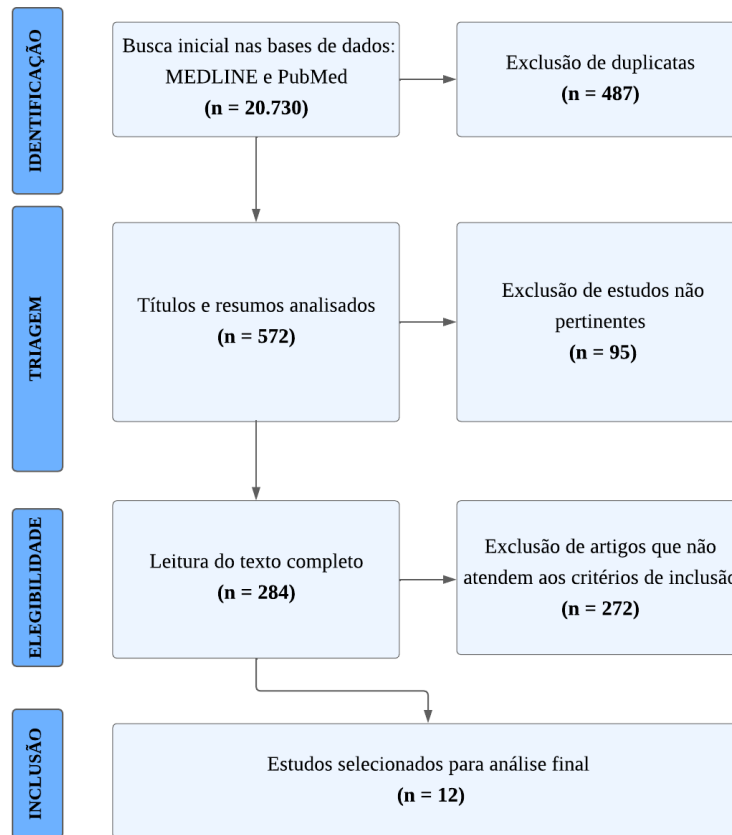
IDENTIFICAÇÃO

Busca inicial nas bases de dados: MEDLINE e PubMed
(n = 20.730)

Exclusão de duplicatas
(n = 487)

TRIAGEM

Títulos e resumos analisados
(n = 572)

Exclusão de estudos não pertinentes
(n = 95)

ELEGIBILIDADE

Leitura do texto completo
(n = 284)

Exclusão de artigos que não atendem aos critérios de inclusão
(n = 272)

INCLUSÃO

Estudos selecionados para análise final
(n = 12)